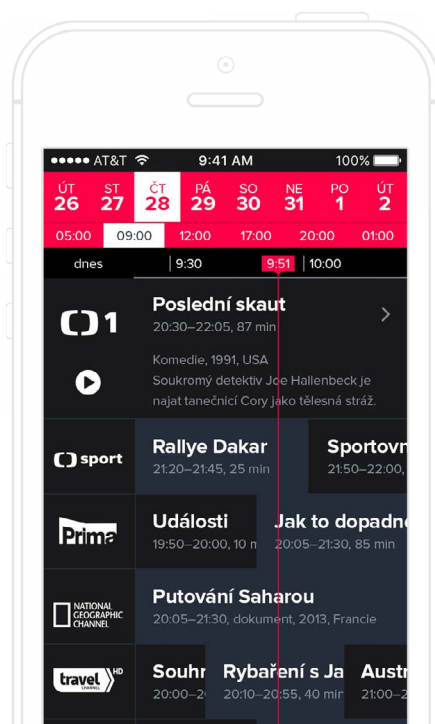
●●●●● AT&T 9:41 AM 100%

ÚT 26 ST 27 ČT 28 PÁ 29 SO 30 NE 31 PO 1 ÚT 2

05:00 09:00 12:00 17:00 20:00 01:00

dnes 9:30 9:51 10:00

1

Poslední skaut
20:30–22:05, 87 min

Komedie, 1991, USA
Soukromý detektiv Joe Hallenbeck je najat tanečnicí Cory jako tělesná stráž.

sport

Rallye Dakar
21:20–21:45, 25 min

Sportovn
21:50–22:00,

Prima

Události
19:50–20:00, 10 m

Jak to dopadne
20:05–21:30, 85 min

NATIONAL GEOGRAPHIC CHANNEL

Putování Saharou
20:05–21:30, dokument, 2013, Francie

travel HD

Souhr
20:00–2

Rybaření s Ja
20:10–20:55, 40 min

Austr
21:00–2